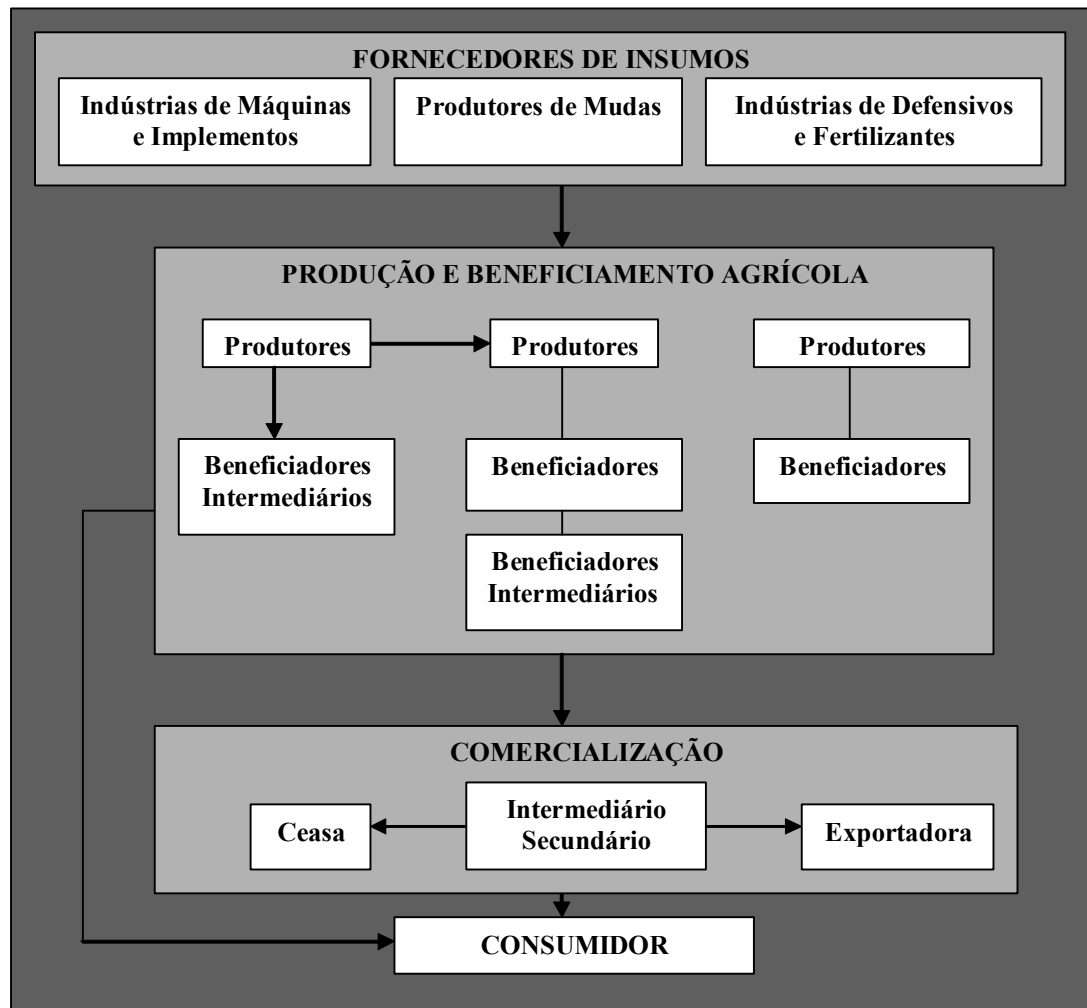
FORNECEDORES DE INSUMOS

Indústrias de Máquinas e Implementos

Produtores de Mudas

Indústrias de Defensivos e Fertilizantes

PRODUÇÃO E BENEFICIAMENTO AGRÍCOLA

Produtores

Produtores

Produtores

Beneficiadores Intermediários

Beneficiadores

Beneficiadores

Beneficiadores Intermediários

COMERCIALIZAÇÃO

Ceasa

Intermediário Secundário

Exportadora

CONSUMIDOR